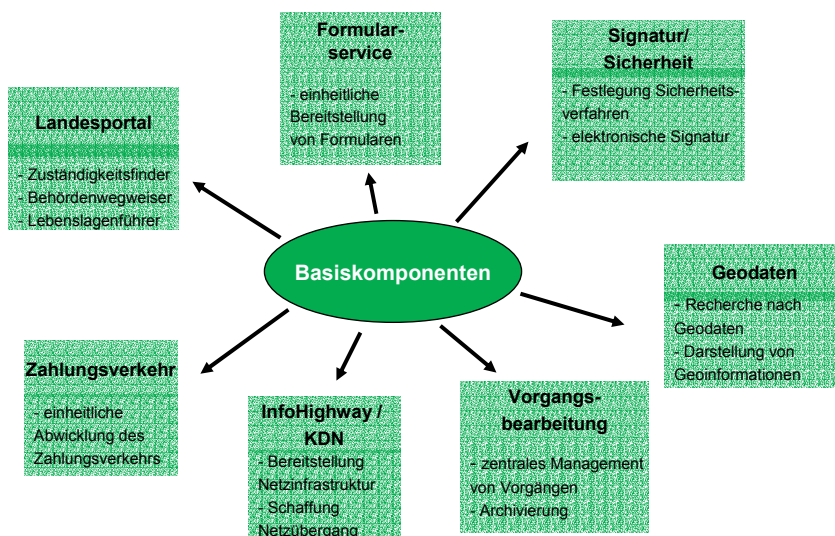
Formularservice

- einheitliche Bereitstellung von Formularen

Signatur/ Sicherheit

- Festlegung Sicherheitsverfahren
- elektronische Signatur

Landesportal

- Zuständigkeitsfinder
- Behördenwegweiser
- Lebenslagenführer

Basiskomponenten

Geodaten

- Recherche nach Geodaten
- Darstellung von Geoinformationen

Zahlungsverkehr

- einheitliche Abwicklung des Zahlungsverkehrs

InfoHighway / KDN

- Bereitstellung Netzinfrastruktur
- Schaffung Netzübergang

Vorgangsbearbeitung

- zentrales Management von Vorgängen
- Archivierung